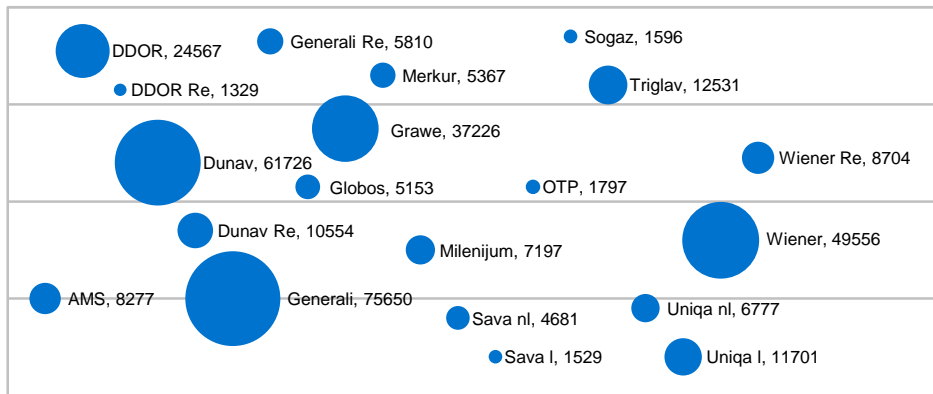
DDOR, 24567
Generali Re, 5810
Sogaz, 1596
DDOR Re, 1329
Merkur, 5367
Triglav, 12531
Grawe, 37226
Dunav, 61726
Wiener Re, 8704
Globos, 5153
OTP, 1797
Dunav Re, 10554
Milenijum, 7197
Wiener, 49556
AMS, 8277
Generali, 75650
Uniqa nl, 6777
Sava nl, 4681
Sava l, 1529
Uniqa l, 11701